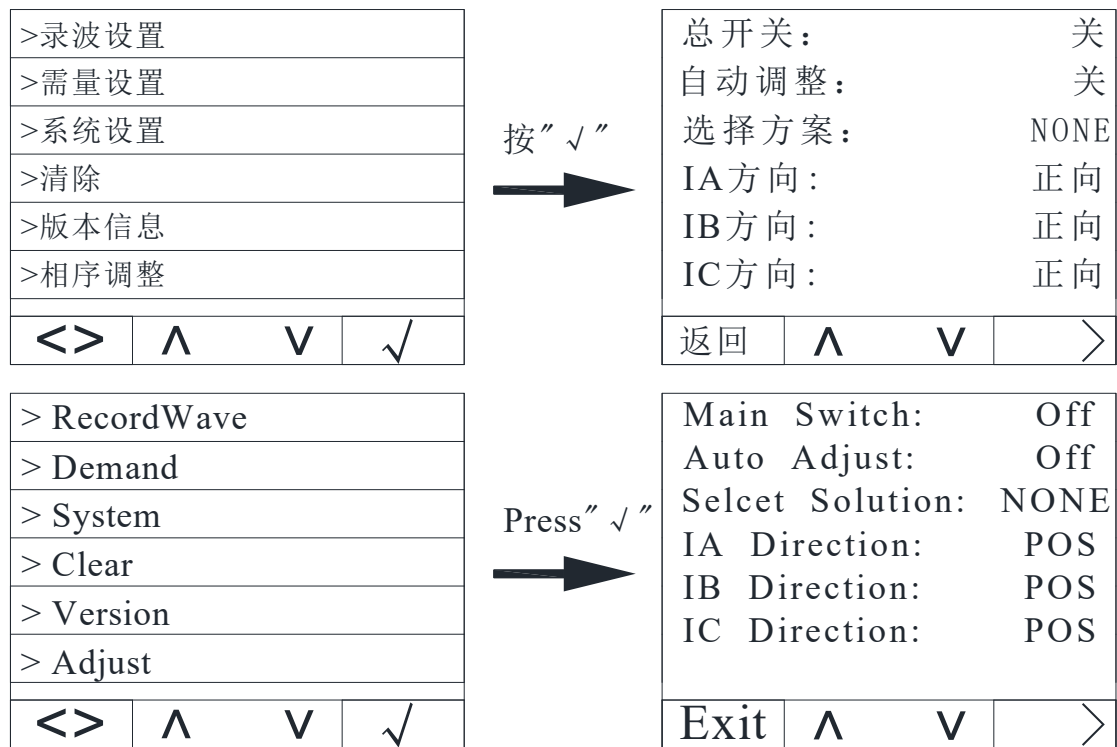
>录波设置
>需量设置
>系统设置
>清除
>版本信息
>相序调整

<> ∧ ∨ √

按″√″

总开关： 关
自动调整： 关
选择方案： NONE
IA方向： 正向
IB方向： 正向
IC方向： 正向

返回 ∧ ∨ >

> RecordWave
> Demand
> System
> Clear
> Version
> Adjust

<> ∧ ∨ √

Press″√″

Main Switch: Off
Auto Adjust: Off
Selcet Solution: NONE
IA Direction: POS
IB Direction: POS
IC Direction: POS

Exit ∧ ∨ >